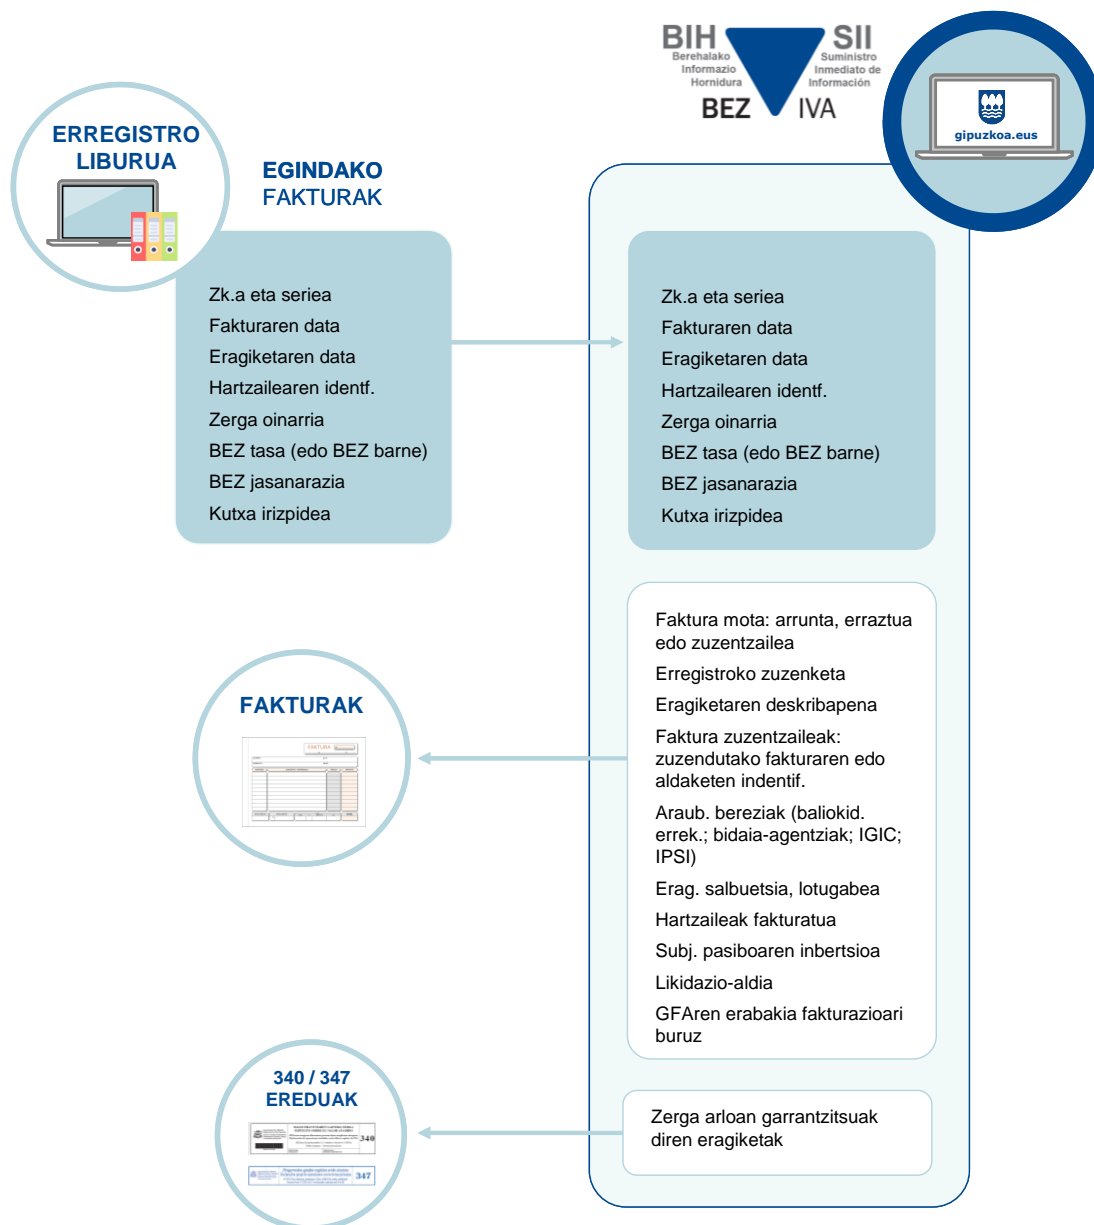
BIH
Berehalako
Informazio
Hornidura
BEZ

SII
Suministro
Inmediato de
Información
IVA

gipuzkoa.eus

ERREGISTRO LIBURUA

EGINDAKO FAKTURAK

Zk.a eta seriea
Fakturaren data
Eragiketaren data
Hartzailearen identf.
Zerga oinarria
BEZ tasa (edo BEZ barne)
BEZ jasanarazia
Kutxa irizpidea

Zk.a eta seriea
Fakturaren data
Eragiketaren data
Hartzailearen identf.
Zerga oinarria
BEZ tasa (edo BEZ barne)
BEZ jasanarazia
Kutxa irizpidea

FAKTURAK

FAKTURA

Faktura mota: arrunta, erraztua edo zuzentzailea
Erregistroko zuzenketa
Eragiketaren deskribapena
Faktura zuzentzaileak: zuzendutako fakturaren edo aldaketen indentif.
Araub. bereziak (baliokid. errek.; bidaia-agentziak; IGIC; IPSI)
Erag. salbuetsia, lotugabea
Hartzaileak fakturatua
Subj. pasiboaren inbertsioa
Likidazio-aldia
GFAren erabakia fakturazioari buruz

340 / 347 EREDUAK

340
347

Zerga arloan garrantzitsuak diren eragiketak